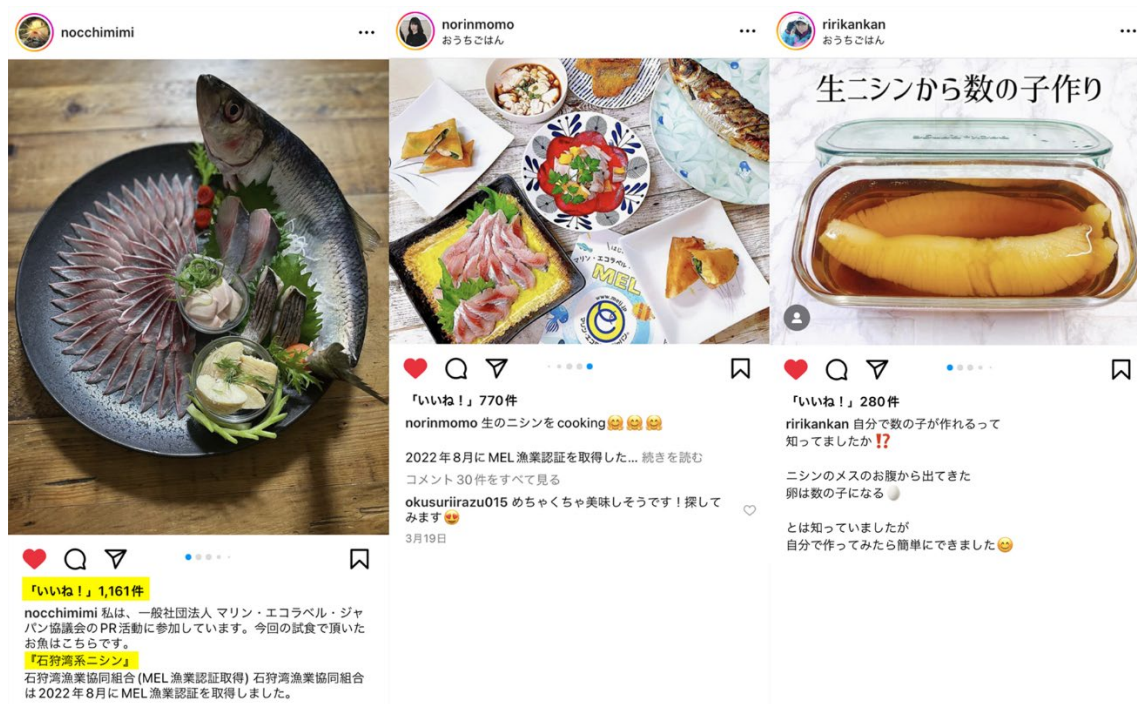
nocchimimi

「いいね！」1,161件

nocchimimi 私は、一般社団法人 マリン・エコラベル・ジャパン協議会の PR 活動に参加しています。今回の試食で頂いたお魚はこちらです。
『石狩湾系ニシン』
石狩湾漁業協同組合 (MEL 漁業認証取得) 石狩湾漁業協同組合は 2022 年 8 月に MEL 漁業認証を取得しました。

norinmomo
おうちごはん

MEL

「いいね！」770件
norinmomo 生のニシンを cooking🤗🤗🤗

2022 年 8 月に MEL 漁業認証を取得した... 続きを読む
コメント 30 件をすべて見る
okusuriirazu015 めちゃくちゃ美味しそうです！探してみます😍
3月19日

ririkankan
おうちごはん

生ニシンから数の子作り

「いいね！」280件
ririkankan 自分で数の子が作れるって知ってましたか⁉️

ニシンのメスのお腹から出てきた卵は数の子になる🥚

とは知っていましたが
自分で作ってみたら簡単にできました😊